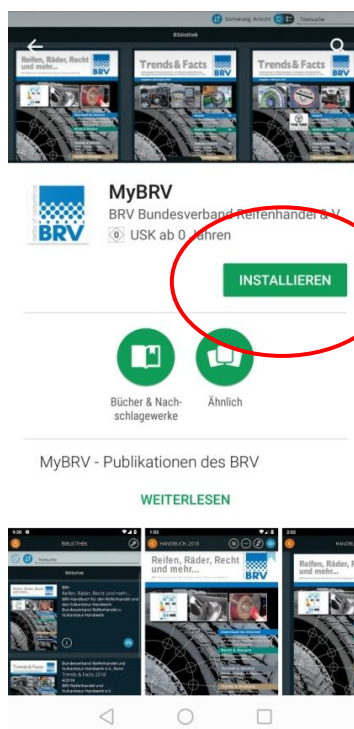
Sortierung: Ansicht Titelsuche

Bibliothek

Reifen, Räder, Recht und mehr...

BRV

Trends & Facts

Trends & Facts

MyBRV

BRV Bundesverband Reifenhandel & V

0 USK ab 0 Jahren

INSTALLIEREN

Bücher & Nachschlagewerke

Ähnlich

MyBRV - Publikationen des BRV

WEITERLESEN

BIBLIOTHEK

HANDBUCH 2018

Reifen, Räder, Recht und mehr...

BRV

Reifen, Räder, Recht und mehr...

Trends & Facts

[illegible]